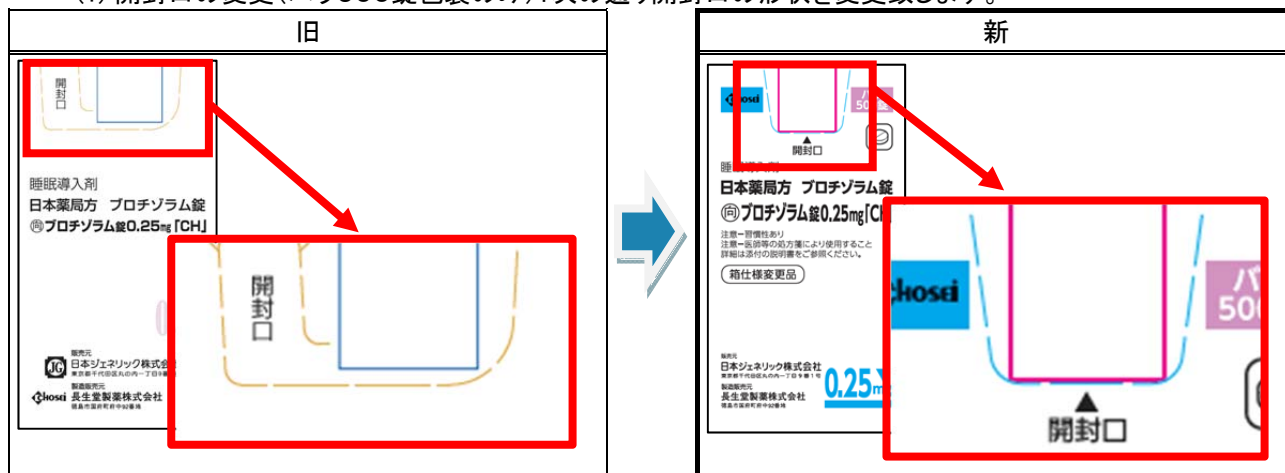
(1) 開封口の変更（バラ500錠包装のみ）：具の通り開封口の形状を変更致します。

| 旧 | 新 |
|---|---|
| 開封口 睡眠導入剤 日本薬局方 ブロチゾラム錠 ㊐ブロチゾラム錠0.25mg「CH」 開封口 販売元 日本ジェネリック株式会社 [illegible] 製造販売元 長生堂製薬株式会社 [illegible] | Chosei バ 500 ▲ 開封口 睡眠導入剤 日本薬局方 ブロチゾラム錠 ㊐ブロチゾラム錠0.25mg「CH」 注意ー習慣性あり 注意ー医師等の処方箋により使用すること 詳細は添付の説明書をご参照ください。 箱仕様変更品 販売元 日本ジェネリック株式会社 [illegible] 製造販売元 長生堂製薬株式会社 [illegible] 0.25m Chosei バ 500 ▲ 開封口 |